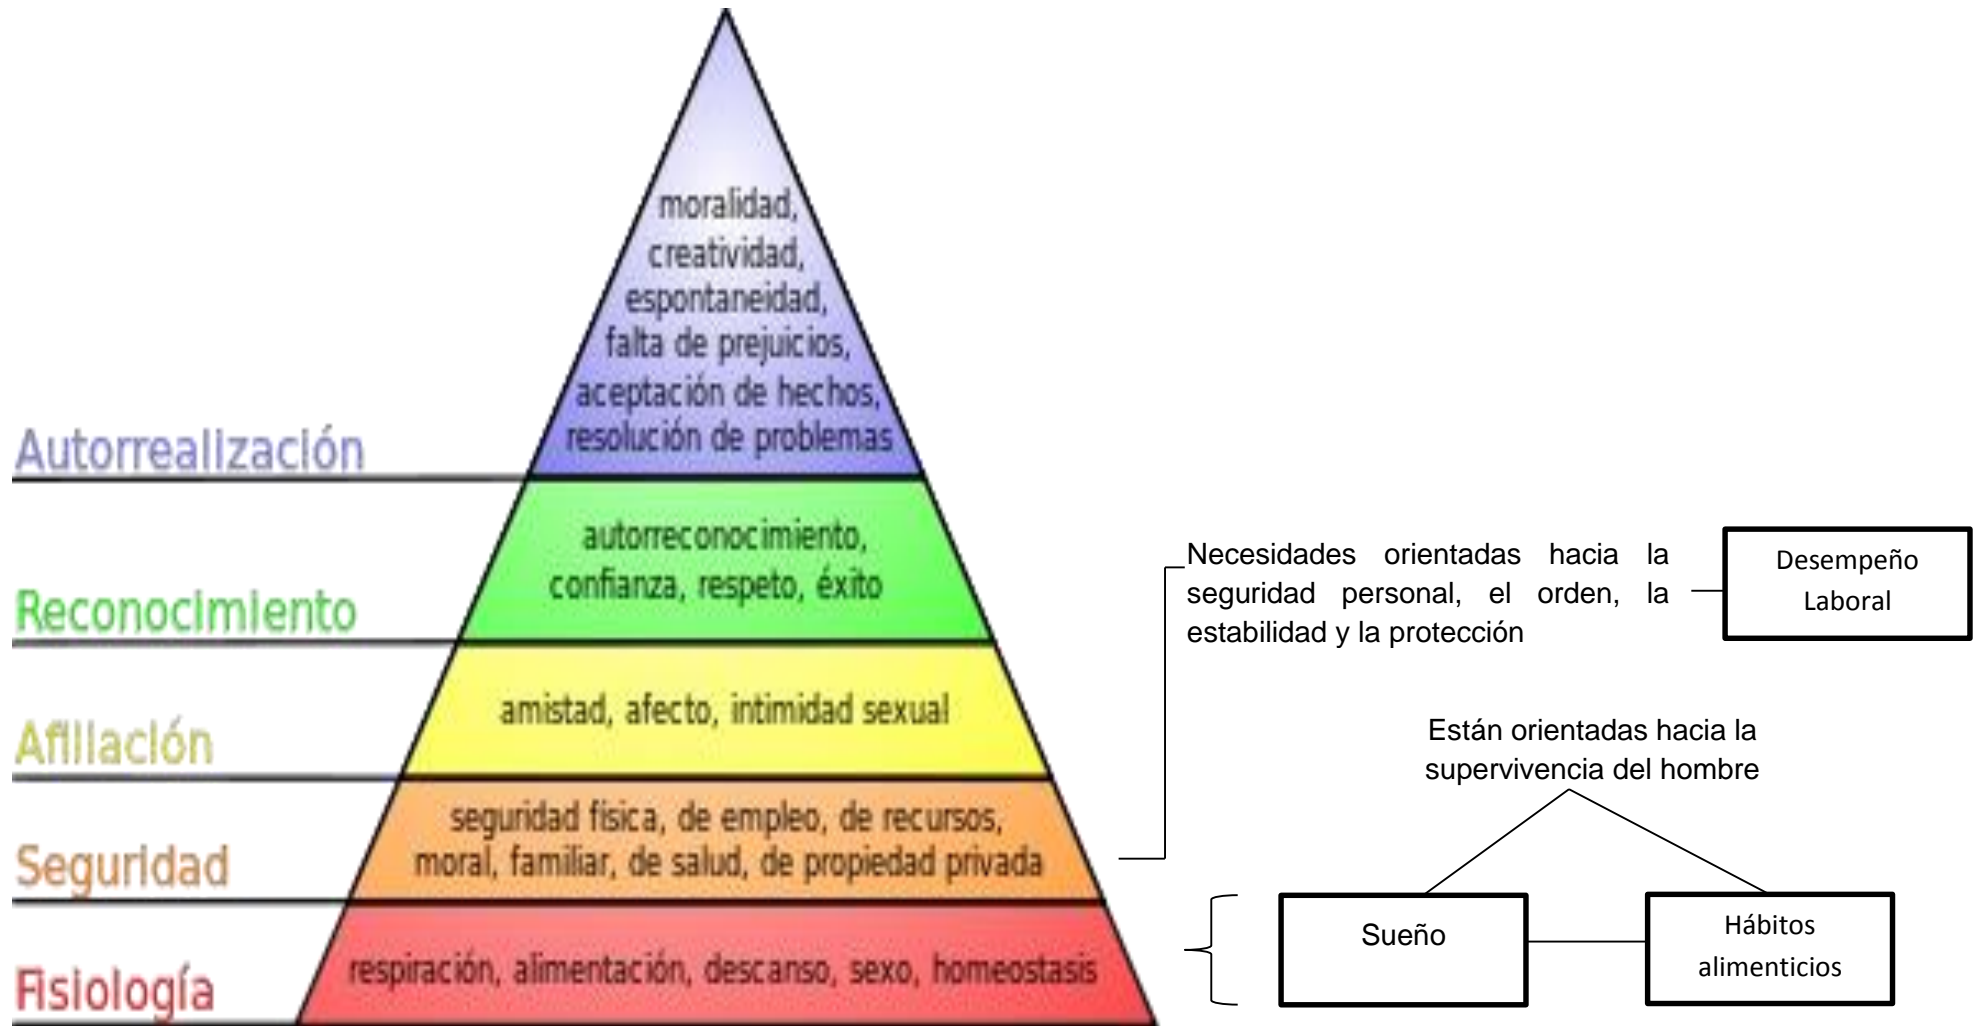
moralidad, creatividad, espontaneidad, falta de prejuicios, aceptación de hechos, resolución de problemas

Autorrealización

autorreconocimiento, confianza, respeto, éxito

Reconocimiento

amistad, afecto, intimidad sexual

Afiliación

seguridad física, de empleo, de recursos, moral, familiar, de salud, de propiedad privada

Seguridad

respiración, alimentación, descanso, sexo, homeostasis

Fisiología

Necesidades orientadas hacia la seguridad personal, el orden, la estabilidad y la protección

Desempeño Laboral

Están orientadas hacia la supervivencia del hombre

Sueño

Hábitos alimenticios